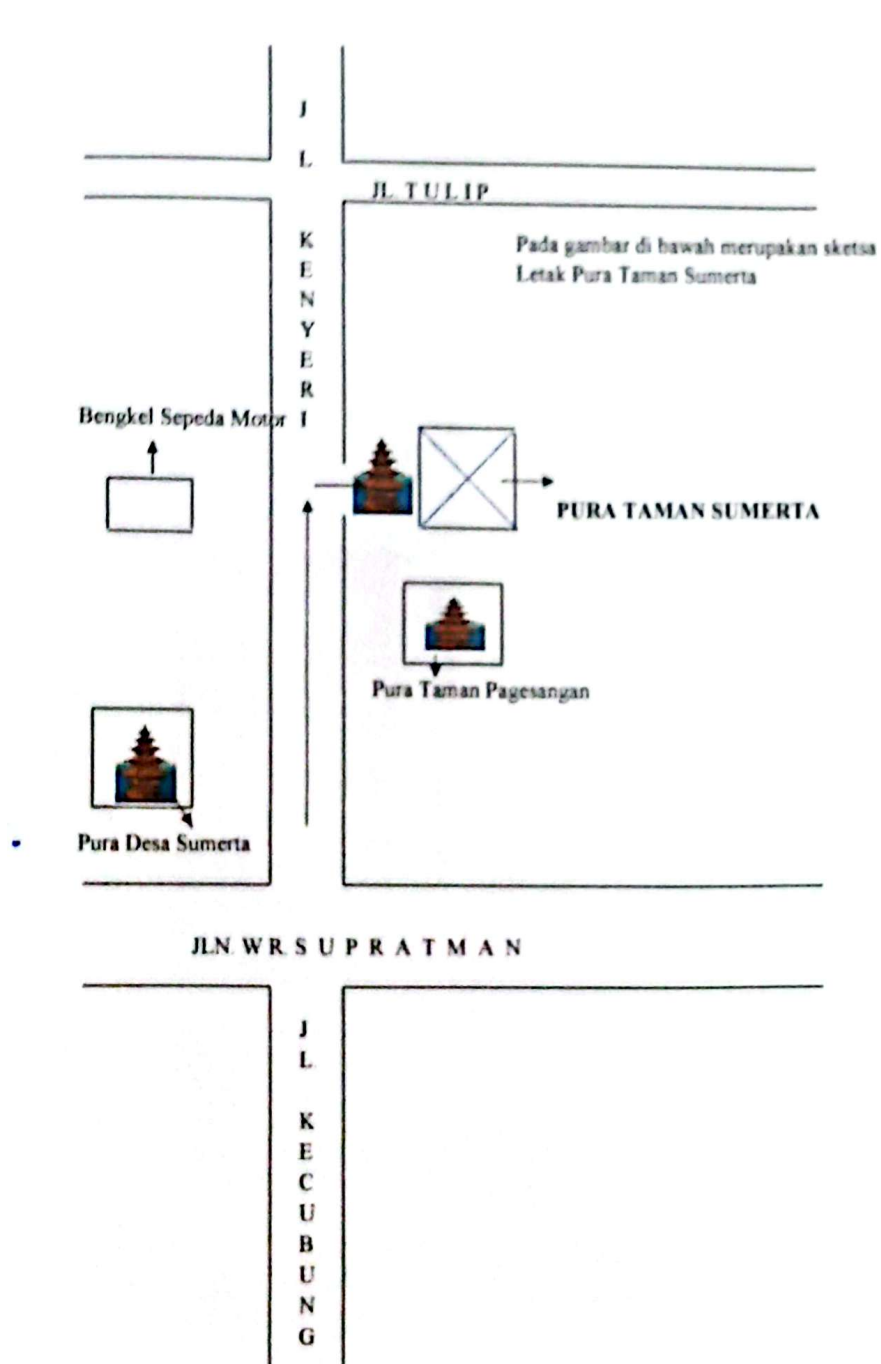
J
L
K
E
N
Y
E
R
I

JL. TULIP

Pada gambar di bawah merupakan sketsa Letak Pura Taman Sumerta

Bengkel Sepeda Motor

PURA TAMAN SUMERTA

Pura Taman Pagesangan

Pura Desa Sumerta

JLN. WR. S U P R A T M A N

J
L
K
E
C
U
B
U
N
G